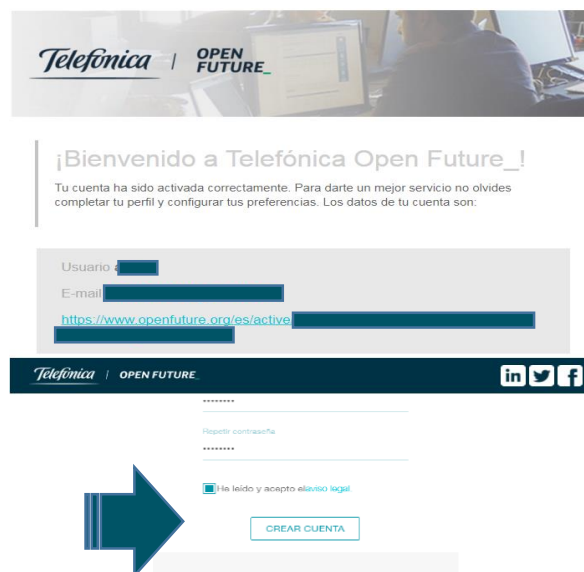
Telefónica | OPEN FUTURE_

¡Bienvenido a Telefónica Open Future_!

Tu cuenta ha sido activada correctamente. Para darte un mejor servicio no olvides completar tu perfil y configurar tus preferencias. Los datos de tu cuenta son:

Usuario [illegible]

E-mail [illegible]

https://www.openfuture.org/es/active/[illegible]

Telefónica | OPEN FUTURE_

in

••••••••

Repetir contraseña

••••••••

He leído y acepto el aviso legal

CREAR CUENTA